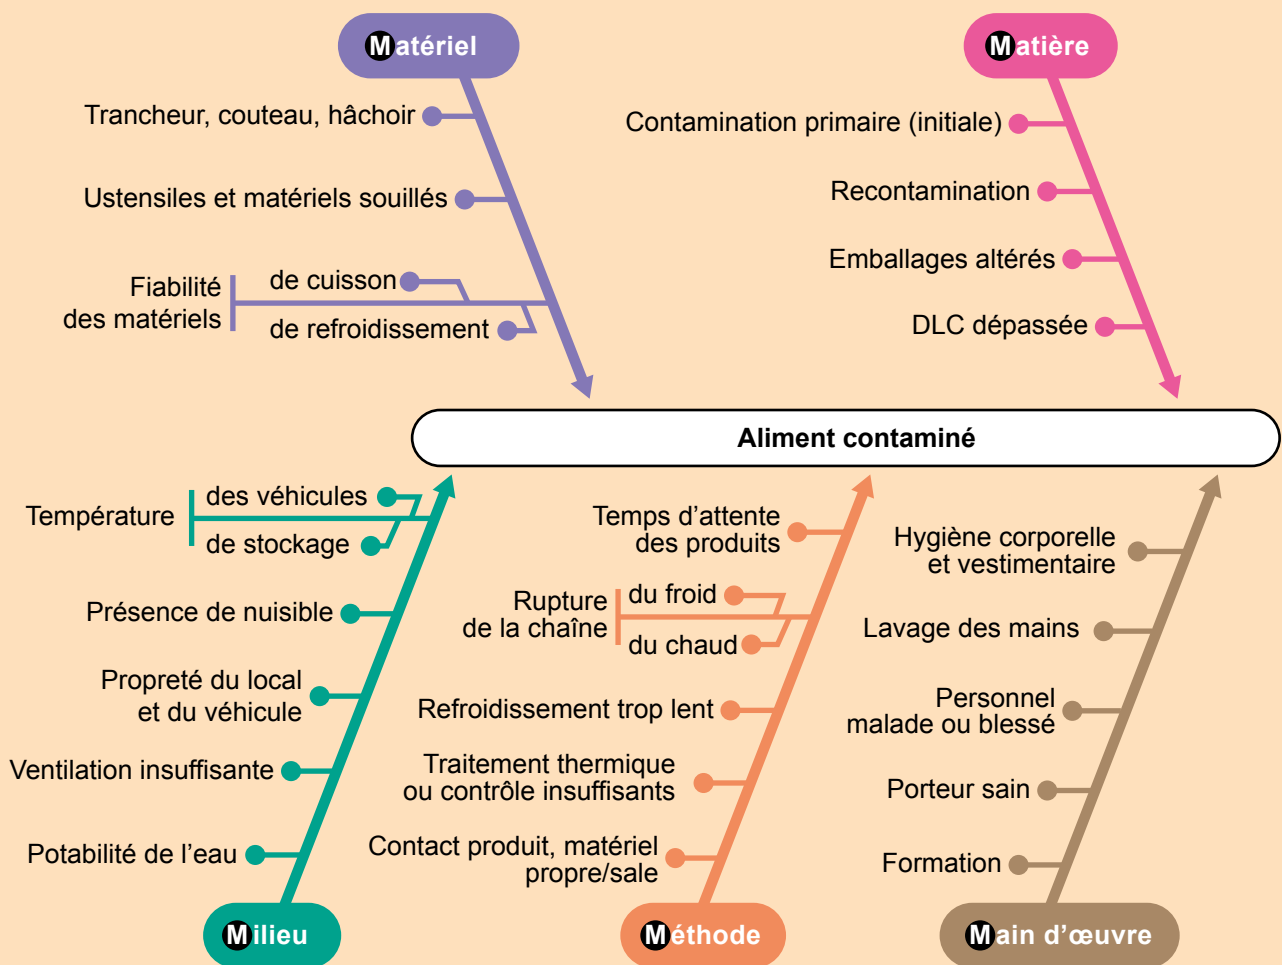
Matériel

Trancheur, couteau, hâchoir

Ustensiles et matériels souillés

Fiabilité des matériels

de cuisson

de refroidissement

Matière

Contamination primaire (initiale)

Recontamination

Emballages altérés

DLC dépassée

Aliment contaminé

Température

des véhicules

de stockage

Présence de nuisible

Propreté du local et du véhicule

Ventilation insuffisante

Potabilité de l'eau

Milieu

Temps d'attente des produits

Rupture de la chaîne

du froid

du chaud

Refroidissement trop lent

Traitement thermique ou contrôle insuffisants

Contact produit, matériel propre/sale

Méthode

Hygiène corporelle et vestimentaire

Lavage des mains

Personnel malade ou blessé

Porteur sain

Formation

Main d'œuvre